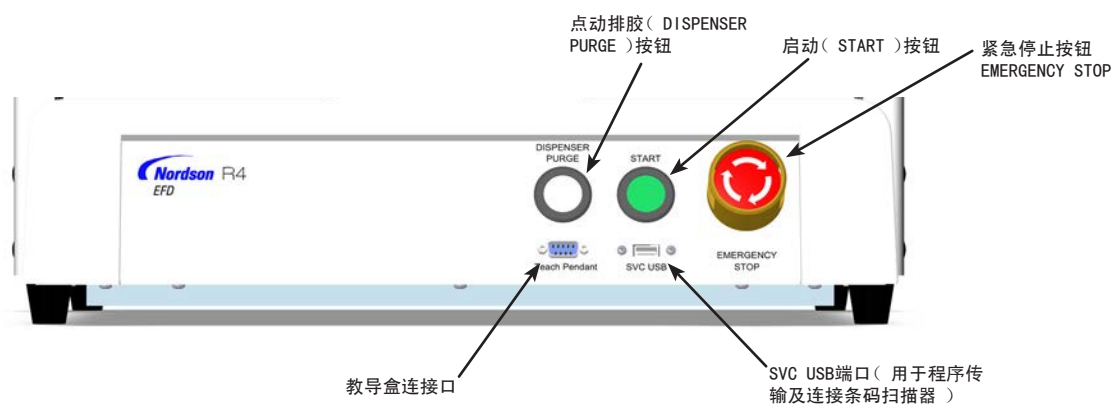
点动排胶（ DISPENSER PURGE ）按钮

启动（ START ）按钮

紧急停止按钮
EMERGENCY STOP

Nordson R4
EFD

DISPENSER PURGE

START

EMERGENCY STOP

Teach Pendant

SVC USB

教导盒连接口

SVC USB端口（ 用于程序传输及连接条码扫描器 ）